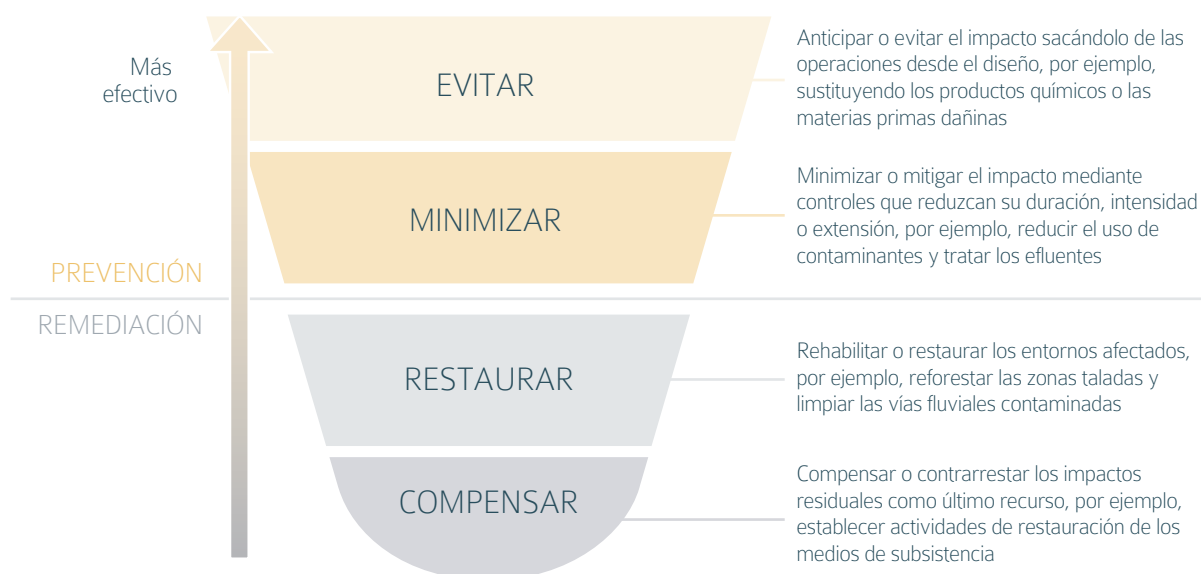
Más efectivo

PREVENCIÓN

REMEDIACIÓN

EVITAR

Anticipar o evitar el impacto sacándolo de las operaciones desde el diseño, por ejemplo, sustituyendo los productos químicos o las materias primas dañinas

MINIMIZAR

Minimizar o mitigar el impacto mediante controles que reduzcan su duración, intensidad o extensión, por ejemplo, reducir el uso de contaminantes y tratar los efluentes

RESTAURAR

Rehabilitar o restaurar los entornos afectados, por ejemplo, reforestar las zonas taladas y limpiar las vías fluviales contaminadas

COMPENSAR

Compensar o contrarrestar los impactos residuales como último recurso, por ejemplo, establecer actividades de restauración de los medios de subsistencia